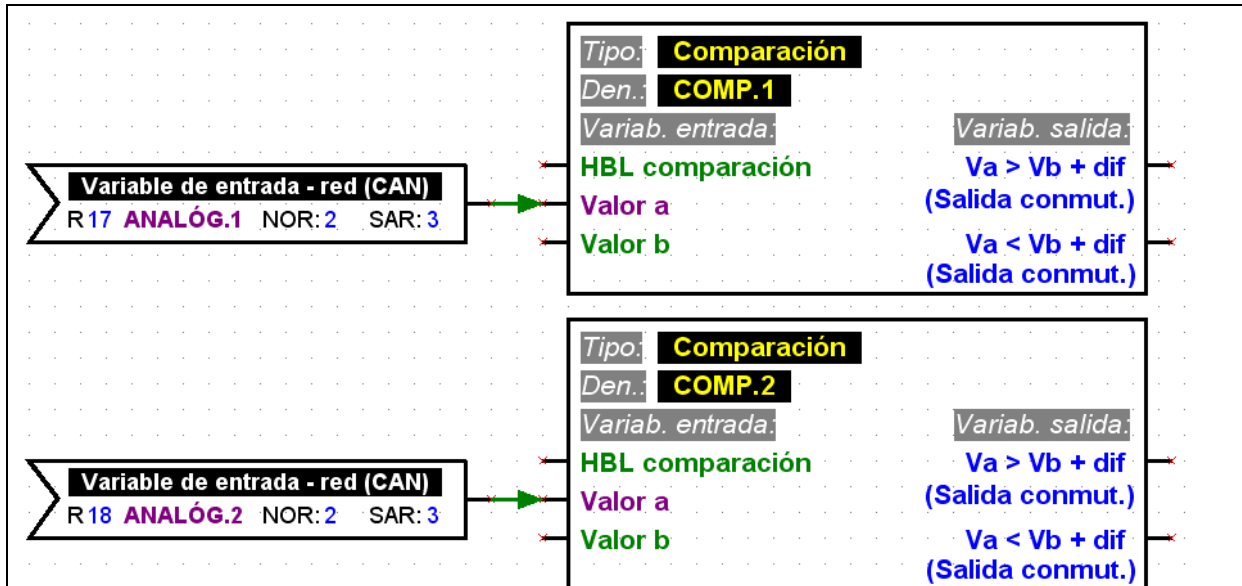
Tipo: Comparación
Den.: COMP.1
Variab. entrada:
Variab. salida:
HBL comparación
Valor a
Valor b
Va > Vb + dif
(Salida conmut.)
Va < Vb + dif
(Salida conmut.)

Variable de entrada - red (CAN)
R 17 ANALÓG.1 NOR: 2 SAR: 3

Tipo: Comparación
Den.: COMP.2
Variab. entrada:
Variab. salida:
HBL comparación
Valor a
Valor b
Va > Vb + dif
(Salida conmut.)
Va < Vb + dif
(Salida conmut.)

Variable de entrada - red (CAN)
R 18 ANALÓG.2 NOR: 2 SAR: 3